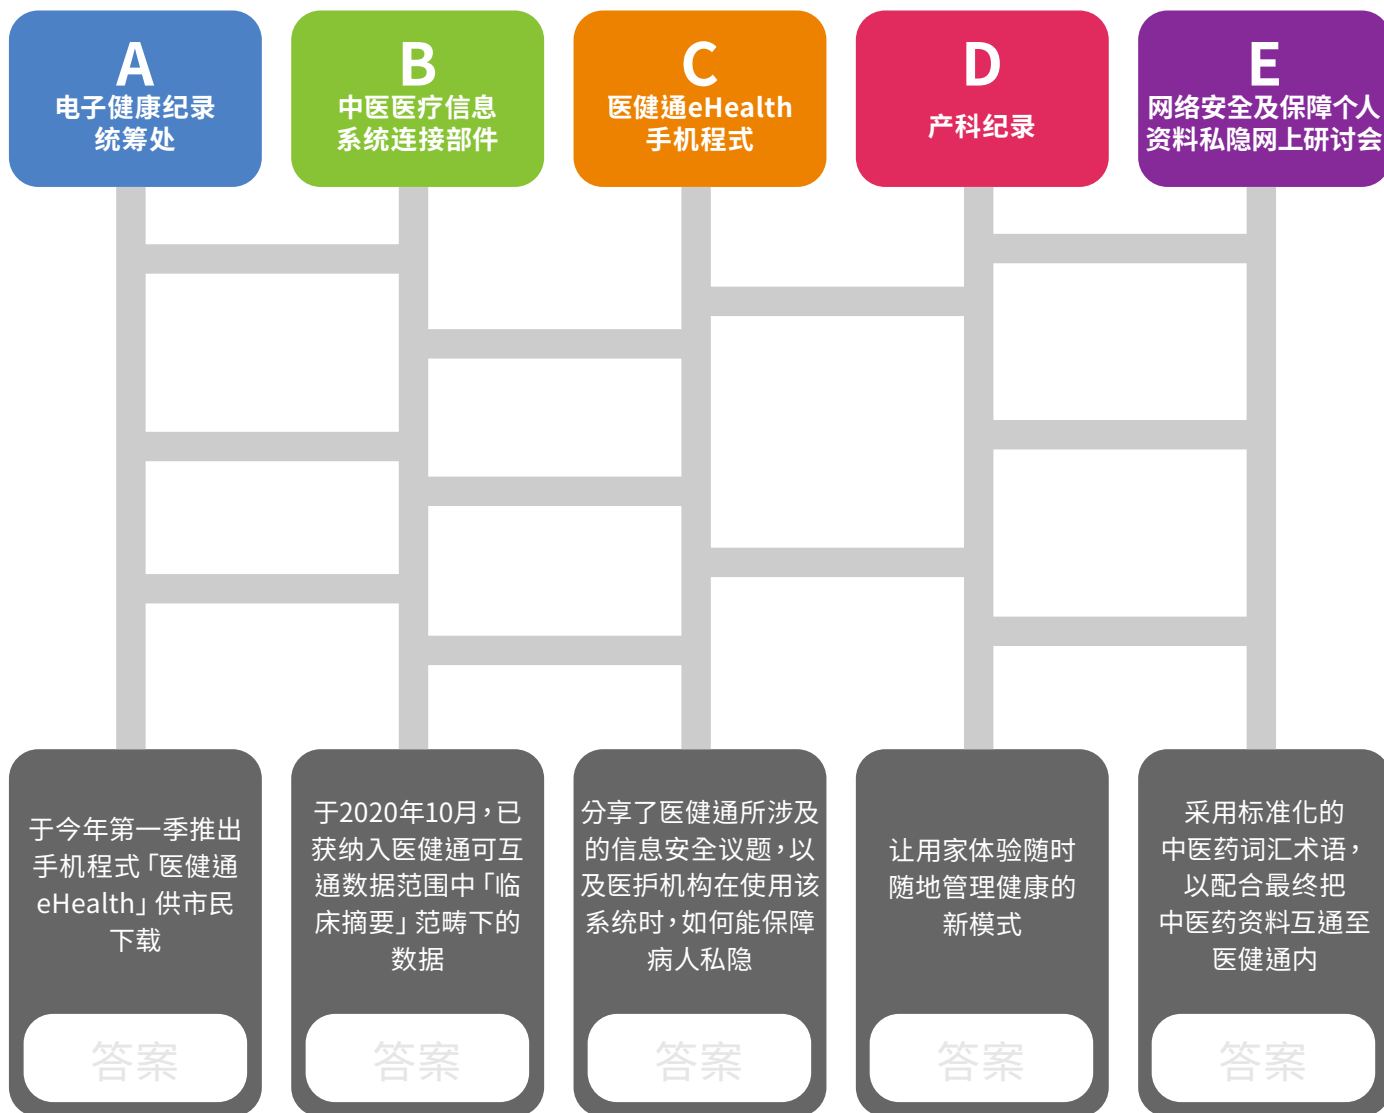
A
电子健康纪录统筹处

B
中医医疗信息系统连接部件

C
医健通eHealth手机程式

D
产科纪录

E
网络安全及保障个人资料私隐网上研讨会

于今年第一季推出手机程式「医健通eHealth」供市民下载

答案

于2020年10月，已获纳入医健通可互通数据范围中「临床摘要」范畴下的数据

答案

分享了医健通所涉及的信息安全议题，以及医护机构在使用该系统时，如何能保障病人私隐

答案

让用家体验随时随地管理健康的新模式

答案

采用标准化的中医药词汇术语，以配合最终把中医药资料互通至医健通内

答案